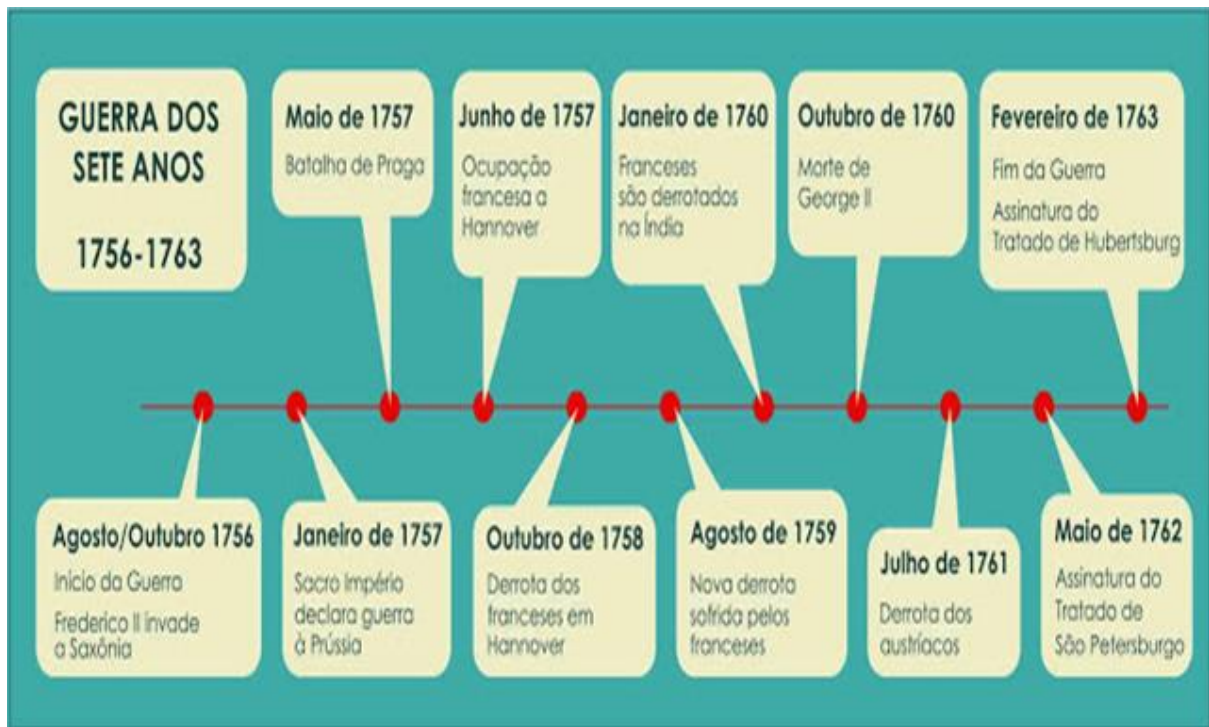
GUERRA DOS SETE ANOS

1756-1763

Maio de 1757
Batalha de Praga

Junho de 1757
Ocupação francesa a Hannover

Janeiro de 1760
Franceses são derrotados na Índia

Outubro de 1760
Morte de George II

Fevereiro de 1763
Fim da Guerra
Assinatura do Tratado de Hubertsburg

Agosto/Outubro 1756
Início da Guerra
Frederico II invade a Saxônia

Janeiro de 1757
Sacro Império declara guerra à Prússia

Outubro de 1758
Derrota dos franceses em Hannover

Agosto de 1759
Nova derrota sofrida pelos franceses

Julho de 1761
Derrota dos austríacos

Maio de 1762
Assinatura do Tratado de São Petersburgo